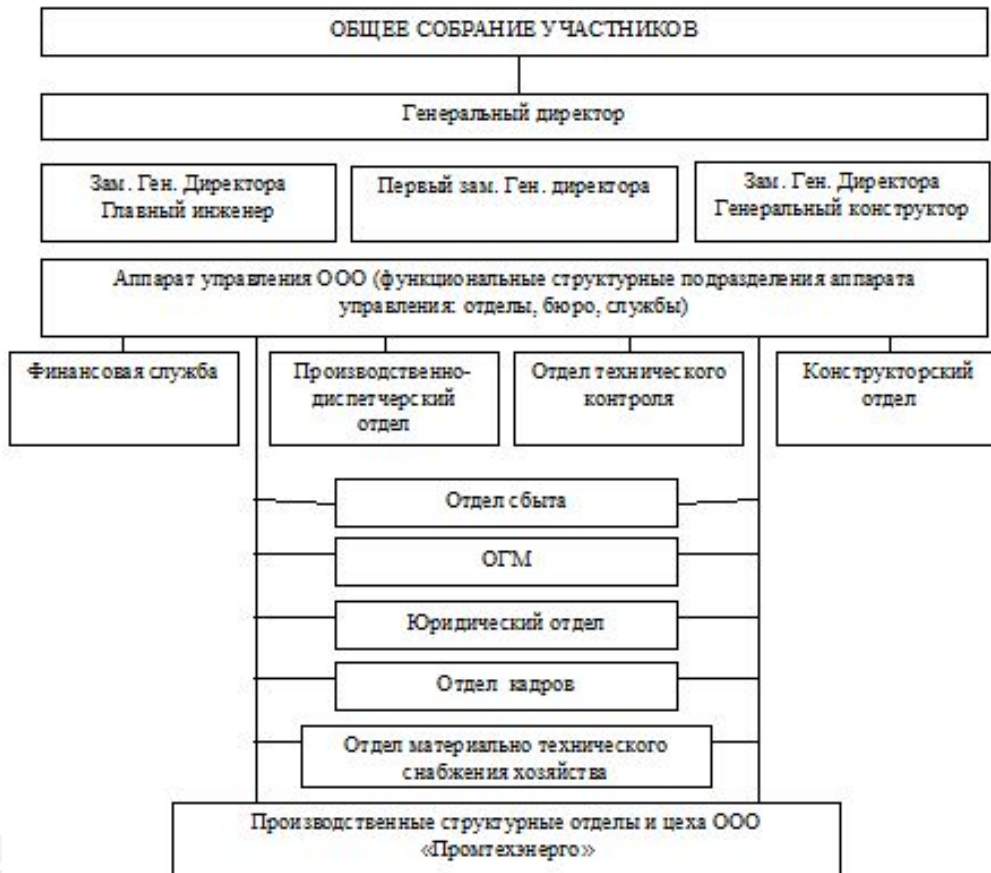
ОБЩЕЕ СОБРАНИЕ УЧАСТНИКОВ

Генеральный директор

Зам. Ген. Директора Главный инженер

Первый зам. Ген. директора

Зам. Ген. Директора Генеральный конструктор

Аппарат управления ООО (функциональные структурные подразделения аппарата управления: отделы, бюро, службы)

Финансовая служба

Производственно-диспетчерский отдел

Отдел технического контроля

Конструкторский отдел

Отдел сбыта

ОГМ

Юридический отдел

Отдел кадров

Отдел материально технического снабжения хозяйства

Производственные структурные отделы и цеха ООО «Промтехэнерго»